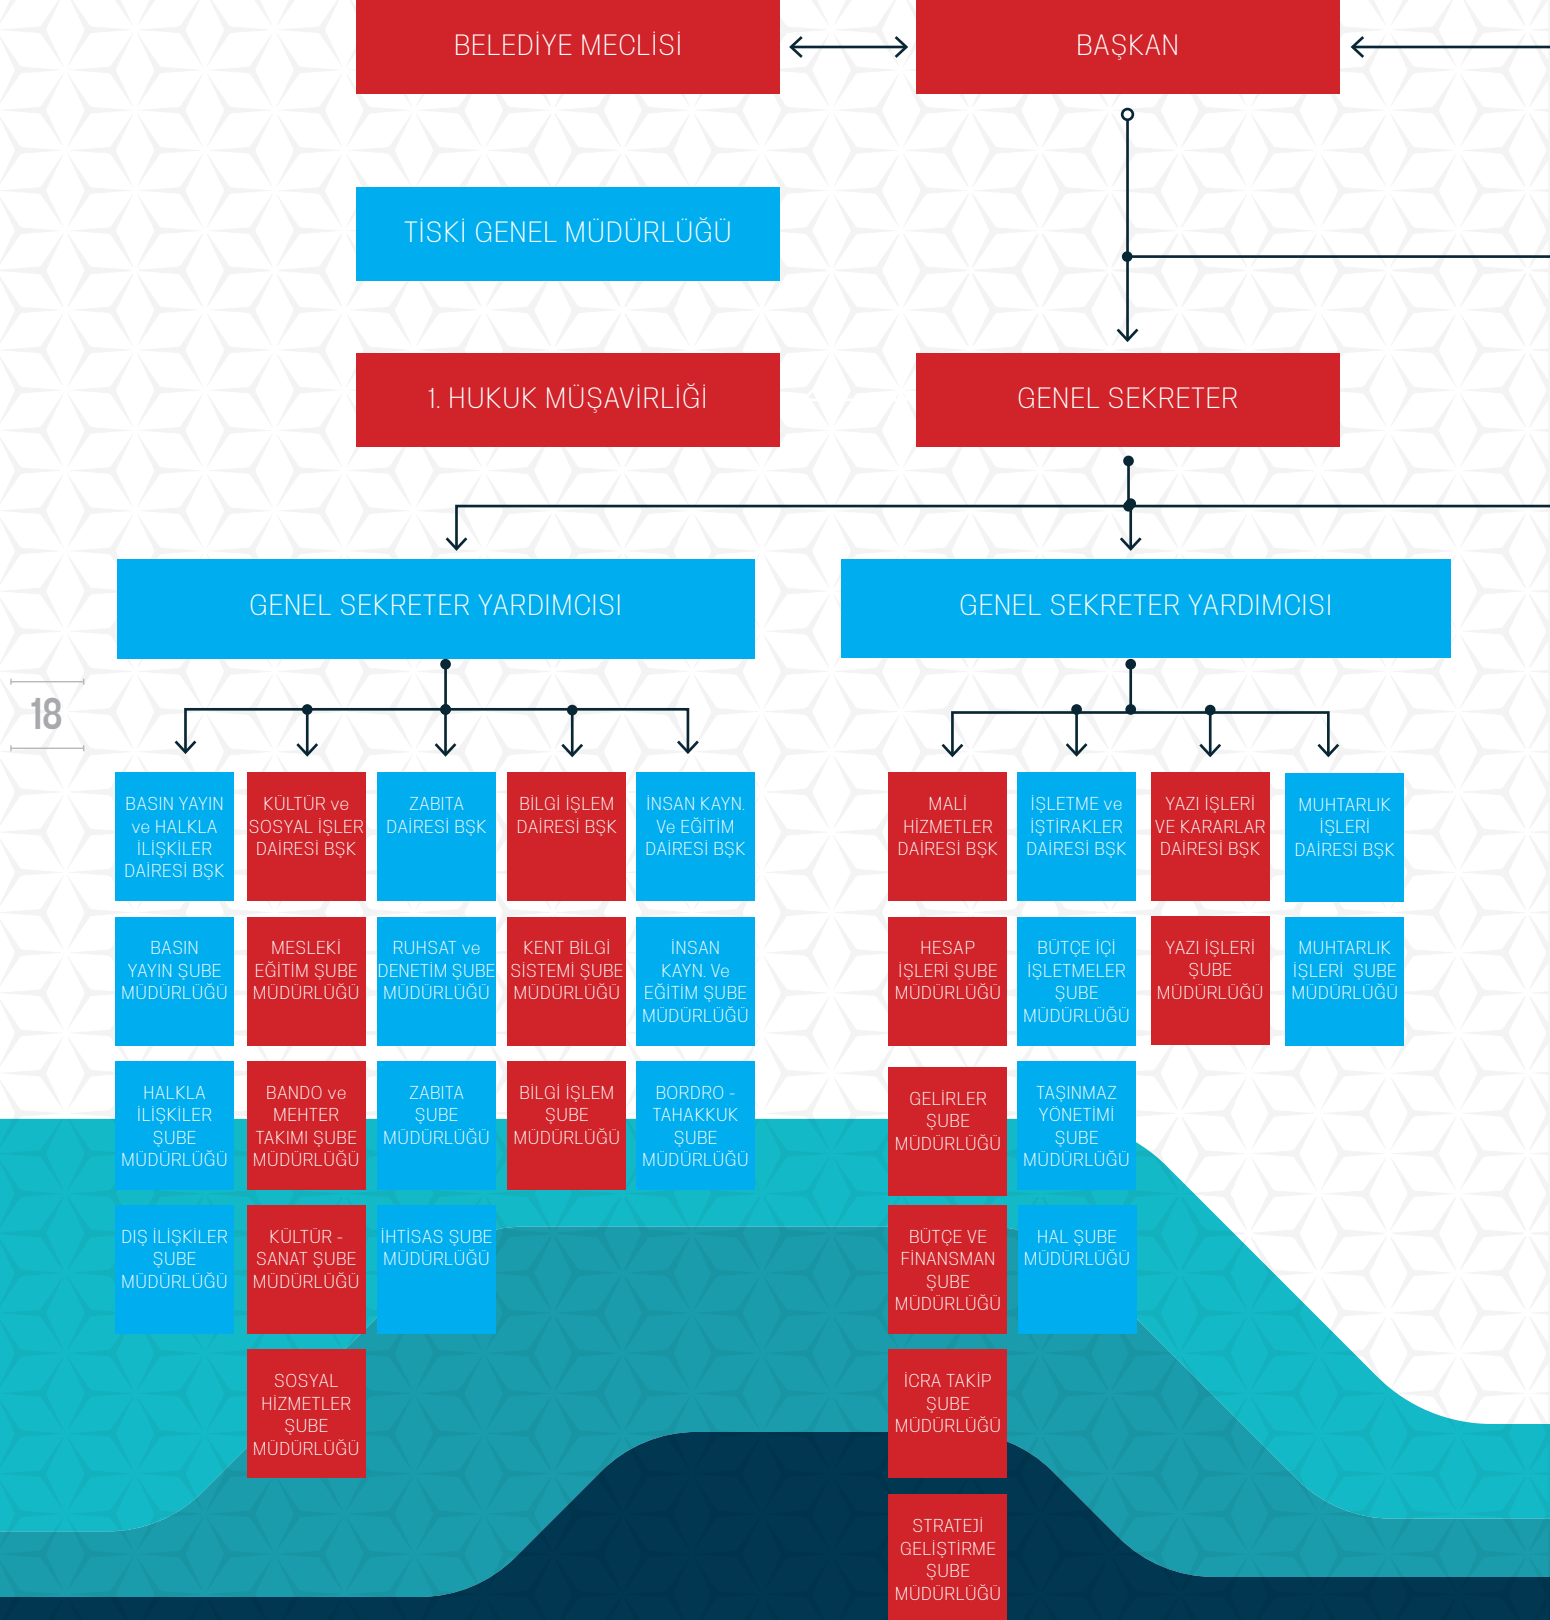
BELEDİYE MECLİSİ

BAŞKAN

TİSKİ GENEL MÜDÜRLÜĞÜ

1. HUKUK MÜŞAVİRLİĞİ

GENEL SEKRETER

GENEL SEKRETER YARDIMCISI

GENEL SEKRETER YARDIMCISI

18

BASIN YAYIN ve HALKLA İLİŞKİLER DAİRESİ BŞK

KÜLTÜR ve SOSYAL İŞLER DAİRESİ BŞK

ZABITA DAİRESİ BŞK

BİLGİ İŞLEM DAİRESİ BŞK

İNSAN KAYN. Ve EĞİTİM DAİRESİ BŞK

BASIN YAYIN ŞUBE MÜDÜRLÜĞÜ

MESLEKİ EĞİTİM ŞUBE MÜDÜRLÜĞÜ

RUHSAT ve DENETİM ŞUBE MÜDÜRLÜĞÜ

KENT BİLGİ SİSTEMİ ŞUBE MÜDÜRLÜĞÜ

İNSAN KAYN. Ve EĞİTİM ŞUBE MÜDÜRLÜĞÜ

HALKLA İLİŞKİLER ŞUBE MÜDÜRLÜĞÜ

BANDO ve MEHTER TAKIMI ŞUBE MÜDÜRLÜĞÜ

ZABITA ŞUBE MÜDÜRLÜĞÜ

BİLGİ İŞLEM ŞUBE MÜDÜRLÜĞÜ

BORDRO - TAHAKKUK ŞUBE MÜDÜRLÜĞÜ

DIŞ İLİŞKİLER ŞUBE MÜDÜRLÜĞÜ

KÜLTÜR - SANAT ŞUBE MÜDÜRLÜĞÜ

İHTİSAS ŞUBE MÜDÜRLÜĞÜ

SOSYAL HİZMETLER ŞUBE MÜDÜRLÜĞÜ

MALİ HİZMETLER DAİRESİ BŞK

İŞLETME ve İŞTİRAKLER DAİRESİ BŞK

YAZI İŞLERİ VE KARARLAR DAİRESİ BŞK

MUHTARLIK İŞLERİ DAİRESİ BŞK

HESAP İŞLERİ ŞUBE MÜDÜRLÜĞÜ

BÜTÇE İÇİ İŞLETMELER ŞUBE MÜDÜRLÜĞÜ

YAZI İŞLERİ ŞUBE MÜDÜRLÜĞÜ

MUHTARLIK İŞLERİ ŞUBE MÜDÜRLÜĞÜ

GELİRLER ŞUBE MÜDÜRLÜĞÜ

TAŞINMAZ YÖNETİMİ ŞUBE MÜDÜRLÜĞÜ

BÜTÇE VE FİNANSMAN ŞUBE MÜDÜRLÜĞÜ

HAL ŞUBE MÜDÜRLÜĞÜ

İCRA TAKİP ŞUBE MÜDÜRLÜĞÜ

STRATEJİ GELİŞTİRME ŞUBE MÜDÜRLÜĞÜ